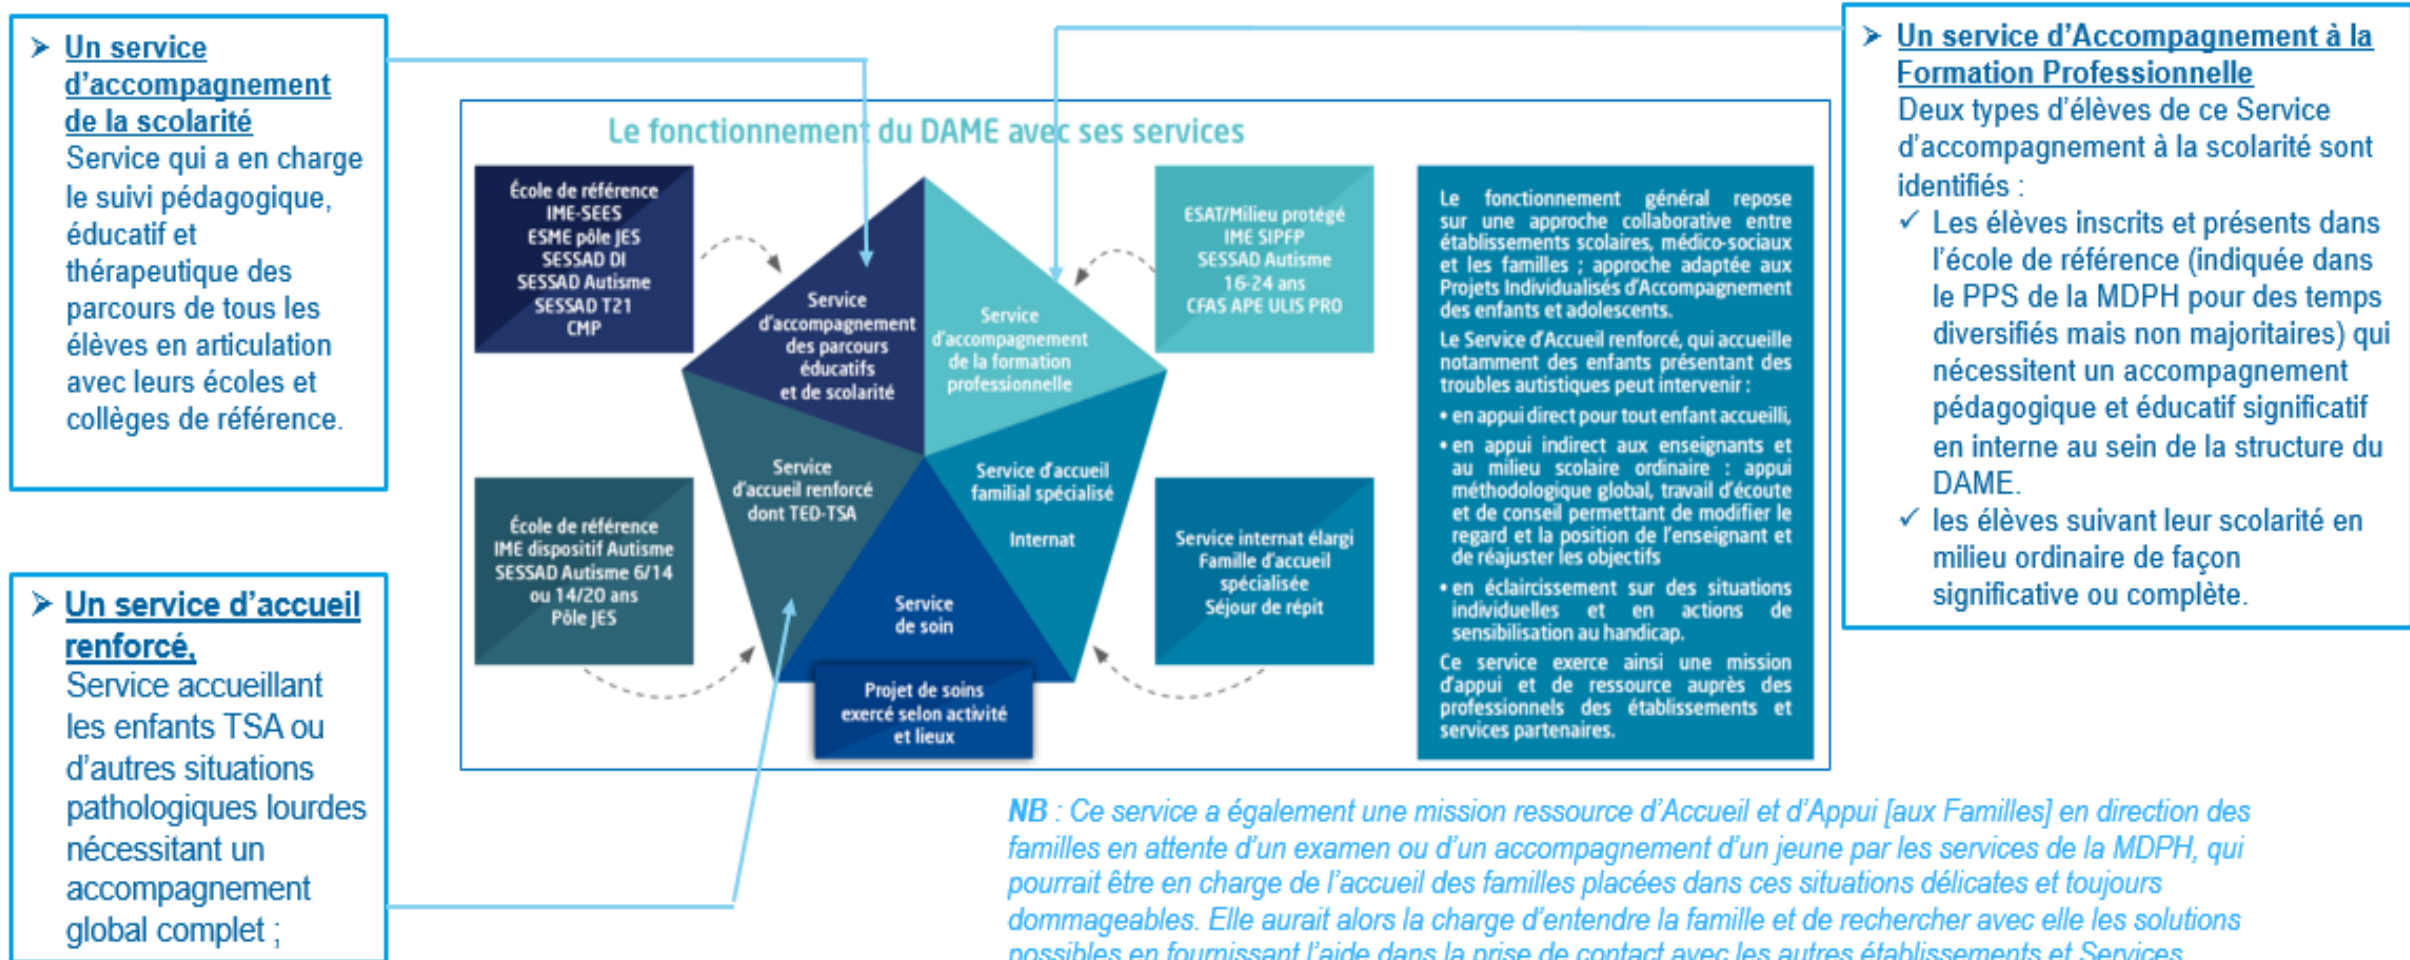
➢ Un service d'accompagnement de la scolarité
Service qui a en charge le suivi pédagogique, éducatif et thérapeutique des parcours de tous les élèves en articulation avec leurs écoles et collèges de référence.

➢ Un service d'accueil renforcé,
Service accueillant les enfants TSA ou d'autres situations pathologiques lourdes nécessitant un accompagnement global complet ;

Le fonctionnement du DAME avec ses services

École de référence
IME-SEES
ESME pôle JES
SESSAD DI
SESSAD Autisme
SESSAD T21
CMP

École de référence
IME dispositif Autisme
SESSAD Autisme 6/14 ou 14/20 ans
Pôle JES

Service d'accompagnement des parcours éducatifs et de scolarité

Service d'accompagnement de la formation professionnelle

Service d'accueil renforcé dont TED-TSA

Service d'accueil familial spécialisé

Internat

Service de soin

Projet de soins exercé selon activité et lieux

ESAT/Milieu protégé
IME SIPFP
SESSAD Autisme 16-24 ans
CFAS APE ULIS PRO

Service internat élargi
Famille d'accueil spécialisée
Séjour de répit

Le fonctionnement général repose sur une approche collaborative entre établissements scolaires, médico-sociaux et les familles ; approche adaptée aux Projets Individualisés d'Accompagnement des enfants et adolescents.

Le Service d'Accueil renforcé, qui accueille notamment des enfants présentant des troubles autistiques peut intervenir :
• en appui direct pour tout enfant accueilli,
• en appui indirect aux enseignants et au milieu scolaire ordinaire : appui méthodologique global, travail d'écoute et de conseil permettant de modifier le regard et la position de l'enseignant et de réajuster les objectifs
• en éclaircissement sur des situations individuelles et en actions de sensibilisation au handicap.

Ce service exerce ainsi une mission d'appui et de ressource auprès des professionnels des établissements et services partenaires.

➢ Un service d'Accompagnement à la Formation Professionnelle
Deux types d'élèves de ce Service d'accompagnement à la scolarité sont identifiés :
✓ Les élèves inscrits et présents dans l'école de référence (indiquée dans le PPS de la MDPH pour des temps diversifiés mais non majoritaires) qui nécessitent un accompagnement pédagogique et éducatif significatif en interne au sein de la structure du DAME.
✓ les élèves suivant leur scolarité en milieu ordinaire de façon significative ou complète.

NB : Ce service a également une mission ressource d'Accueil et d'Appui [aux Familles] en direction des familles en attente d'un examen ou d'un accompagnement d'un jeune par les services de la MDPH, qui pourrait être en charge de l'accueil des familles placées dans ces situations délicates et toujours dommageables. Elle aurait alors la charge d'entendre la famille et de rechercher avec elle les solutions possibles en fournissant l'aide dans la prise de contact avec les autres établissements et Services